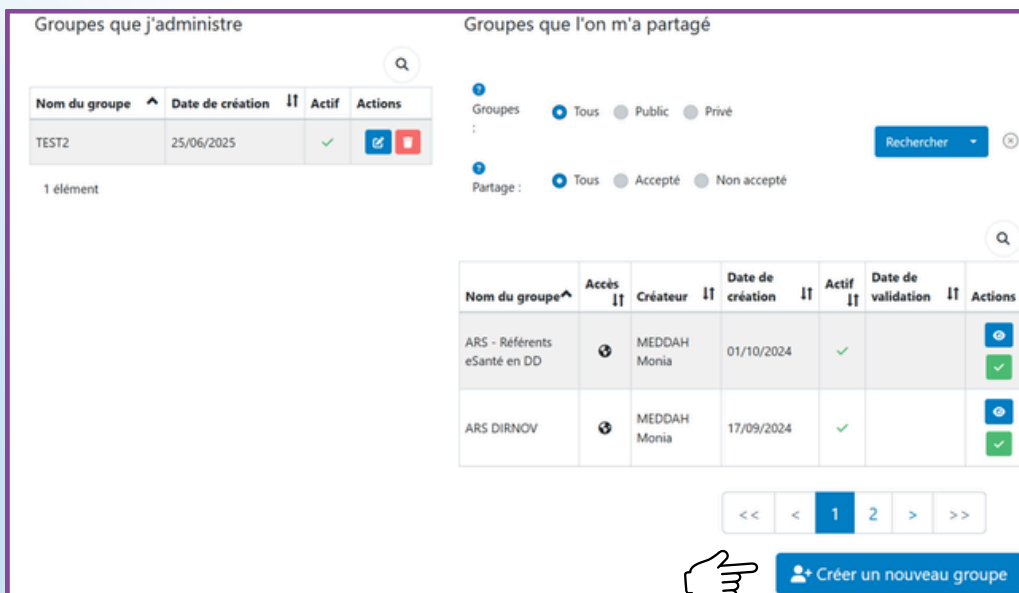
Groupes que j'administre

| Nom du groupe | Date de création | Actif | Actions |
|---|---|---|---|
| TEST2 | 25/06/2025 | ✓ | |

1 élément

Groupes que l'on m'a partagé

Groupes : Tous Public Privé

Rechercher

Partage : Tous Accepté Non accepté

| Nom du groupe | Accès | Créateur | Date de création | Actif | Date de validation | Actions |
|---|---|---|---|---|---|---|
| ARS - Référents eSanté en DD | | MEDDAH Monia | 01/10/2024 | ✓ | | |
| ARS DIRNOV | | MEDDAH Monia | 17/09/2024 | ✓ | | |

<< < 1 2 > >>

Créer un nouveau groupe